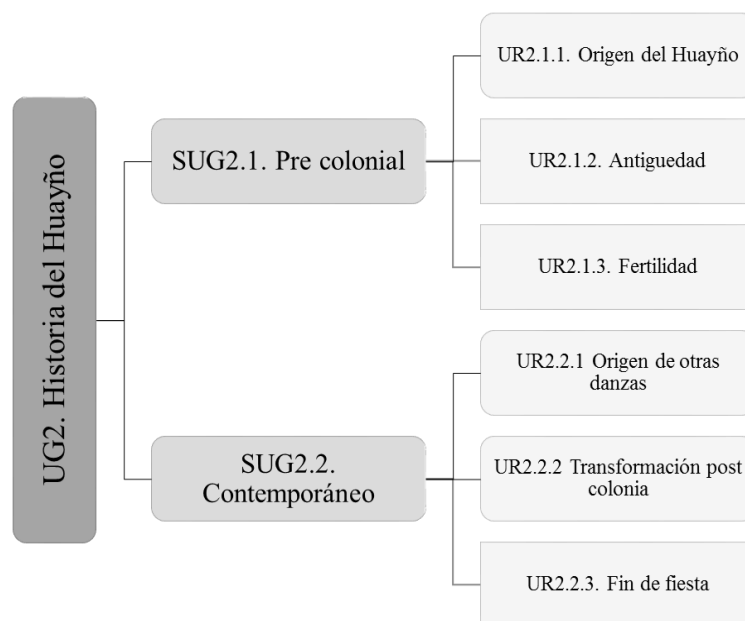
UG2. Historia del Huayño

SUG2.1. Pre colonial

UR2.1.1. Origen del Huayño

UR2.1.2. Antiguedad

UR2.1.3. Fertilidad

SUG2.2. Contemporáneo

UR2.2.1 Origen de otras danzas

UR2.2.2 Transformación post colonia

UR2.2.3. Fin de fiesta